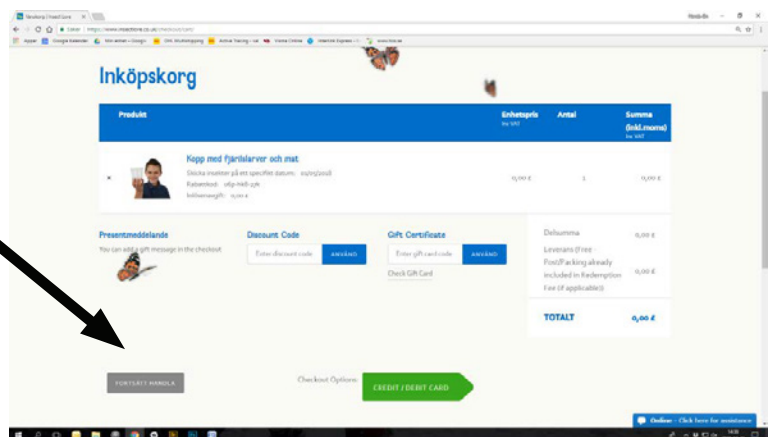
Inköpskorg

| Produkt | Enhetspris (ex VAT) | Antal | Summa (inkl.moms) (ex VAT) |
|---|---|---|---|
| × Kopp med fjärilslarver och mat. Skicka insekter på ett specifikt datum: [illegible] Rabattkod: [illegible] Införselsavgift: 0,00 £ | 0,00 £ | 1 | 0,00 £ |

Presentmeddelande
You can add a gift message in the checkout

Discount Code
Enter discount code ANVÄND

Gift Certificate
Enter gift card code ANVÄND
Check Gift Card

Delsumma 0,00 £
Leverans (Free - Post/Packing already included in Redemption Fee (if applicable)) 0,00 £
TOTALT 0,00 £

FORTSÄTT HANDLA

Checkout Options: CREDIT / DEBIT CARD

Online - Click here for assistance